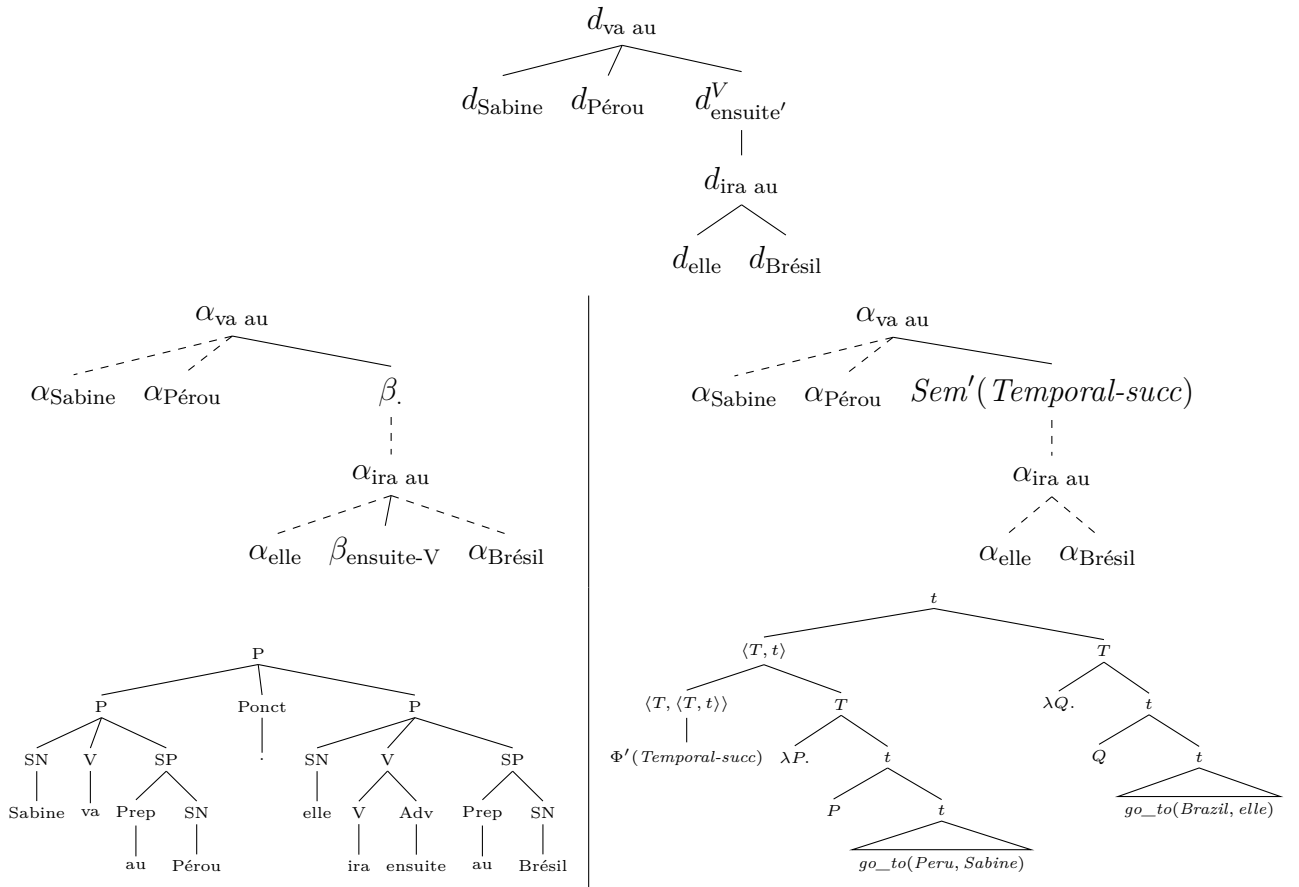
$d_{\text{va au}}$

$d_{\text{Sabine}}$ $d_{\text{Pérou}}$ $d^{V}_{\text{ensuite}'}$

$d_{\text{ira au}}$

$d_{\text{elle}}$ $d_{\text{Brésil}}$

$\alpha_{\text{va au}}$

$\alpha_{\text{Sabine}}$ $\alpha_{\text{Pérou}}$ $\beta_{.}$

$\alpha_{\text{ira au}}$

$\alpha_{\text{elle}}$ $\beta_{\text{ensuite-V}}$ $\alpha_{\text{Brésil}}$

P

P Ponct P

SN V SP . SN V SP

Sabine va Prep SN elle V Adv Prep SN

au Pérou ira ensuite au Brésil

$\alpha_{\text{va au}}$

$\alpha_{\text{Sabine}}$ $\alpha_{\text{Pérou}}$ $Sem'(\textit{Temporal-succ})$

$\alpha_{\text{ira au}}$

$\alpha_{\text{elle}}$ $\alpha_{\text{Brésil}}$

$t$

$\langle T, t\rangle$ $T$

$\langle T, \langle T, t\rangle\rangle$ $T$ $\lambda Q.$ $t$

$\Phi'(\textit{Temporal-succ})$ $\lambda P.$ $t$ $Q$ $t$

$P$ $t$ $go\_to(Brazil, elle)$

$go\_to(Peru, Sabine)$